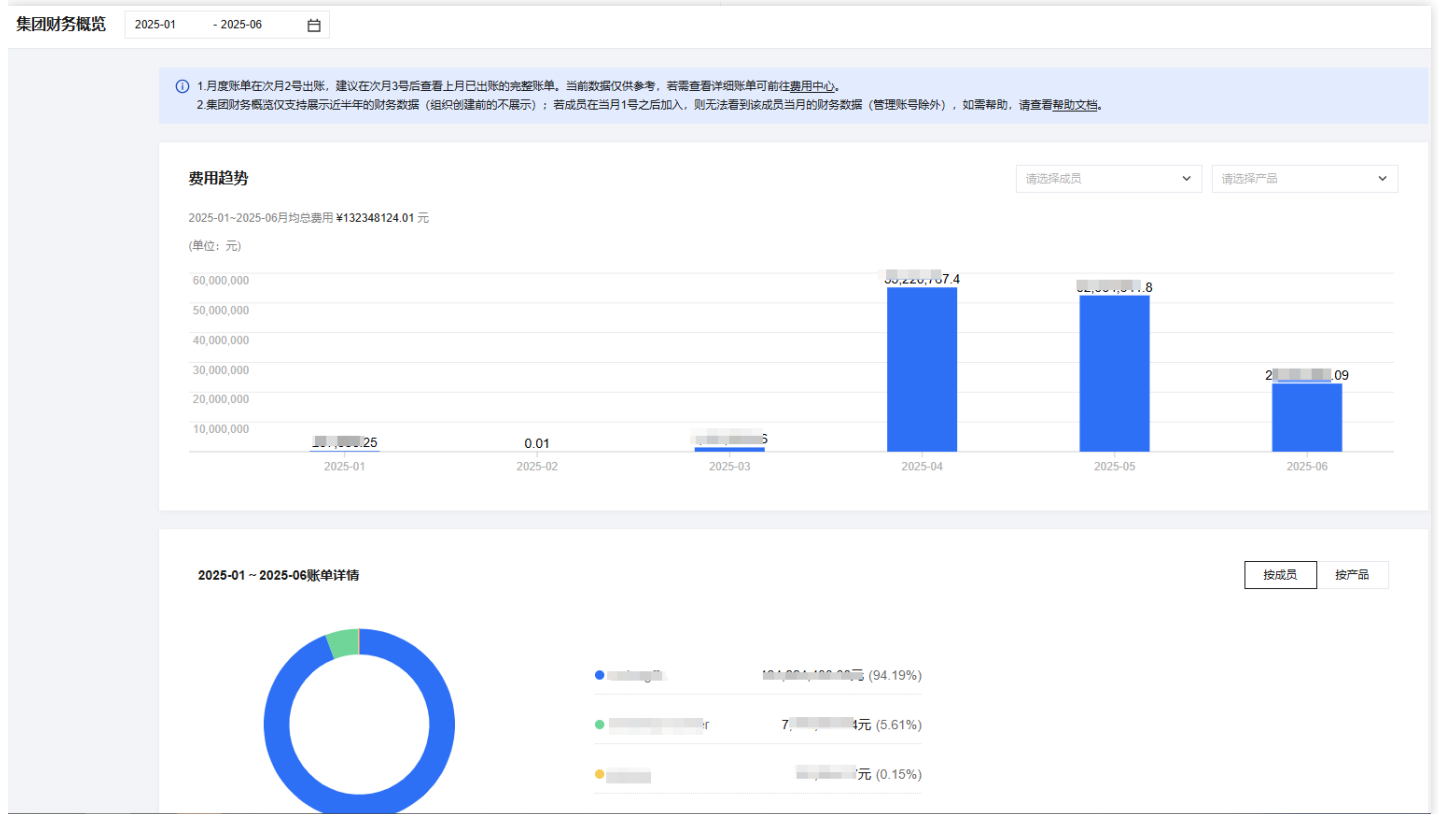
集团财务概览 2025-01 - 2025-06

1.月度账单在次月2号出账，建议在次月3号后查看上月已出账的完整账单。当前数据仅供参考，若需查看详细账单可前往费用中心。
2.集团财务概览仅支持展示近半年的财务数据（组织创建前的不展示）；若成员在当月1号之后加入，则无法看到该成员当月的财务数据（管理账号除外），如需帮助，请查看帮助文档。

费用趋势

请选择成员 请选择产品

2025-01~2025-06月均总费用 ¥132348124.01 元

(单位：元)

60,000,000
50,000,000
40,000,000
30,000,000
20,000,000
10,000,000

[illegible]25 0.01 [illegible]6 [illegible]7.4 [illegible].8 2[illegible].09

2025-01 2025-02 2025-03 2025-04 2025-05 2025-06

2025-01 ~ 2025-06账单详情

按成员 按产品

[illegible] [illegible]元 (94.19%)
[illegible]r 7,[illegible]4元 (5.61%)
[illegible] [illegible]元 (0.15%)